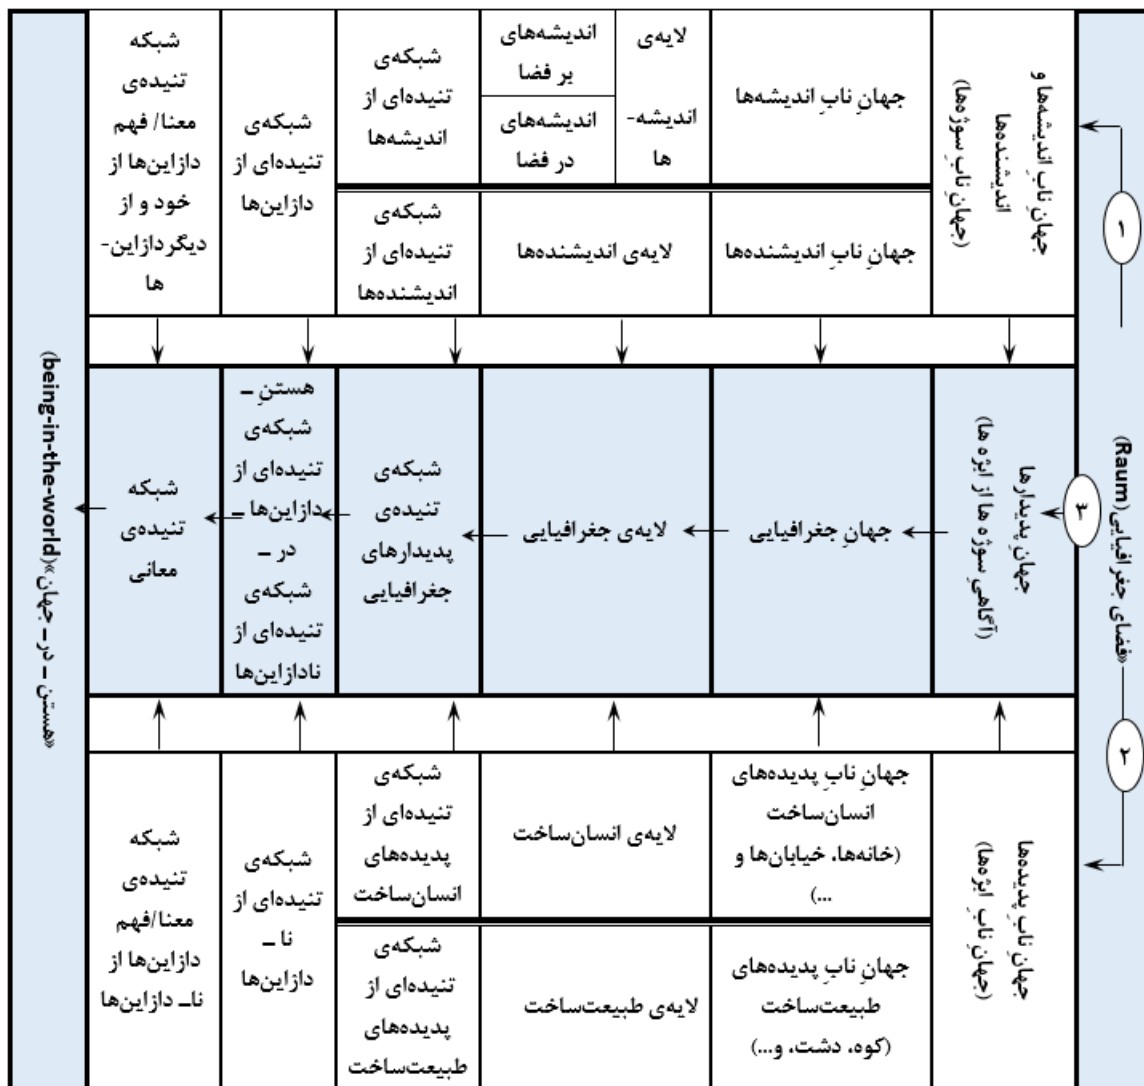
«فضای جغرافیایی(Raum)

جهانِ ناب اندیشه‌ها و اندیشنده‌ها (جهانِ نابِ سوژه‌ها)

۱

جهانِ ناب اندیشه‌ها

لایه‌ی اندیشه‌ها

اندیشه‌های پر فضا

اندیشه‌های در فضا

شبکه‌ی تنیده‌ای از اندیشه‌ها

شبکه‌ی تنیده‌ای از دازاین‌ها

شبکه تنیده‌ی معنا/ فهم دازاین‌ها از خود و از دیگردازاین‌ها

جهانِ نابِ اندیشنده‌ها

لایه‌ی اندیشنده‌ها

شبکه‌ی تنیده‌ای از اندیشنده‌ها

جهانِ پدیدارها (آگاهیِ سوژه‌ها از ابژه‌ها)

۳

جهانِ جغرافیایی

لایه‌ی جغرافیایی

شبکه‌ی تنیده‌ی پدیدارهای جغرافیایی

هستن ـ شبکه‌ی تنیده‌ای از دازاین‌ها ـ در ـ شبکه‌ی تنیده‌ای از نادازاین‌ها

شبکه تنیده‌ی معانی

«هستن ـ در ـ جهان»(being-in-the-world)

۲

جهانِ نابِ پدیده‌ها (جهانِ نابِ ابژه‌ها)

جهانِ نابِ پدیده‌های انسان‌ساخت (خانه‌ها، خیابان‌ها و ...)

لایه‌ی انسان‌ساخت

شبکه‌ی تنیده‌ای از پدیده‌های انسان‌ساخت

شبکه‌ی تنیده‌ای از نا ـ دازاین‌ها

شبکه تنیده‌ی معنا/فهم دازاین‌ها از نا ـ دازاین‌ها

جهانِ نابِ پدیده‌های طبیعت‌ساخت (کوه، دشت، و...)

لایه‌ی طبیعت‌ساخت

شبکه‌ی تنیده‌ای از پدیده‌های طبیعت‌ساخت